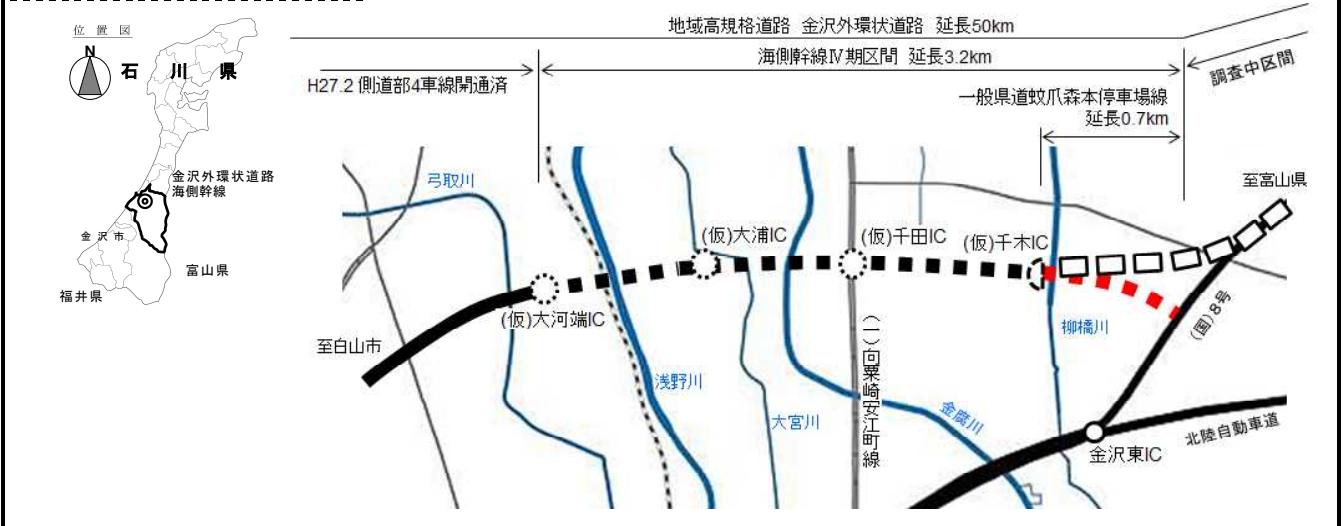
位置図
N
石川県
金沢外環状道路
海側幹線
金沢市
富山県
福井県

地域高規格道路 金沢外環状道路 延長50km
海側幹線Ⅳ期区間 延長3.2km
H27.2 側道部4車線開通済
調査中区間
一般県道蚊爪森本停車場線
延長0.7km
弓取川
(仮)大浦IC
(仮)千田IC
(仮)千木IC
至富山県
(仮)大河端IC
至白山市
(一)向粟崎安江町線
柳橋川
(国)8号
浅野川
大宮川
金腐川
金沢東IC
北陸自動車道